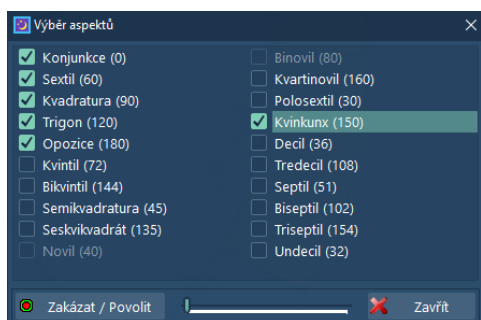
Výběr aspektů
×
Konjunkce (0)
Sextil (60)
Kvadratura (90)
Trigon (120)
Opozice (180)
Kvintil (72)
Bikvintil (144)
Semikvadratura (45)
Seskvikvadrát (135)
Novil (40)

Binovil (80)
Kvartinovil (160)
Polosextil (30)
Kvinkunx (150)
Decil (36)
Tredecil (108)
Septil (51)
Biseptil (102)
Triseptil (154)
Undecil (32)

Zakázat / Povolit
Zavřít